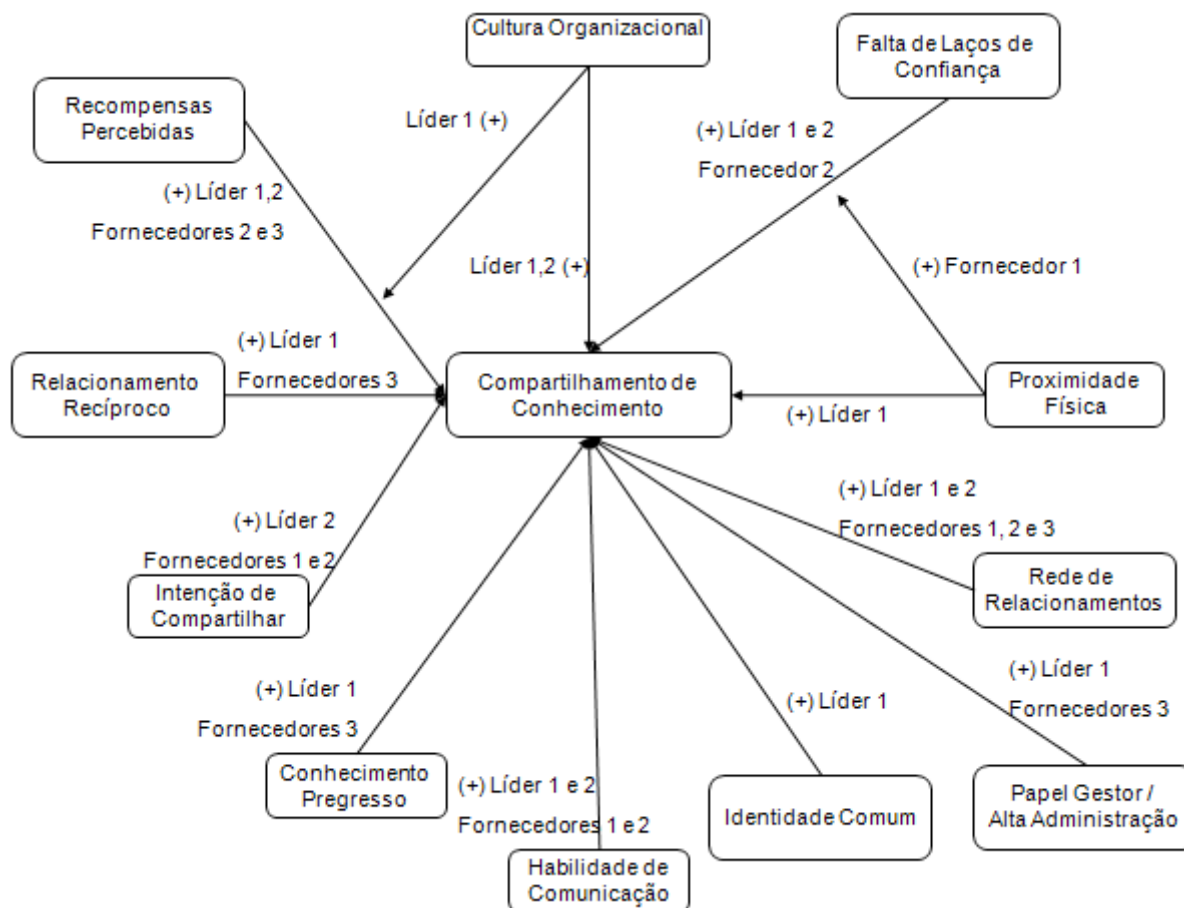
Cultura Organizacional

Falta de Laços de Confiança

Recompensas Percebidas

Líder 1 (+)

(+) Líder 1 e 2

Fornecedor 2

(+) Líder 1,2

Fornecedores 2 e 3

Líder 1,2 (+)

(+) Fornecedor 1

(+) Líder 1

Fornecedores 3

Relacionamento Recíproco

Compartilhamento de Conhecimento

Proximidade Física

(+) Líder 1

(+) Líder 1 e 2

Fornecedores 1, 2 e 3

(+) Líder 2

Fornecedores 1 e 2

Intenção de Compartilhar

Rede de Relacionamentos

(+) Líder 1

(+) Líder 1

Fornecedores 3

(+) Líder 1

Fornecedores 3

Conhecimento Pregresso

(+) Líder 1 e 2

Fornecedores 1 e 2

Identidade Comum

Papel Gestor / Alta Administração

Habilidade de Comunicação